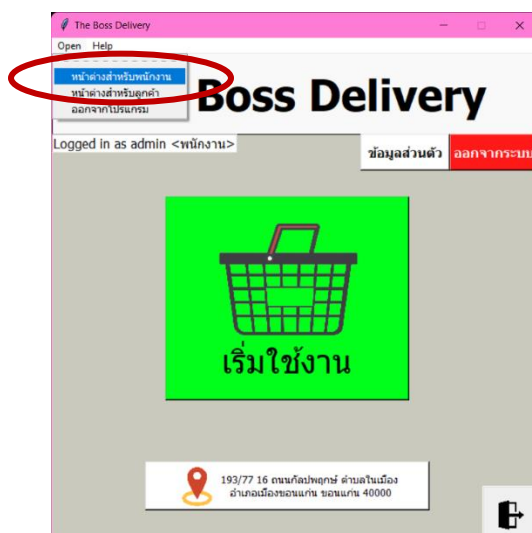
The Boss Delivery

Open Help

หน้าต่างสำหรับพนักงาน
หน้าต่างสำหรับลูกค้า
ออกจากโปรแกรม

Boss Delivery

Logged in as admin <พนักงาน>

ข้อมูลส่วนตัว

ออกจากระบบ

เริ่มใช้งาน

193/77 16 ถนนกัลปพฤกษ์ ตำบลในเมือง อำเภอเมืองขอนแก่น ขอนแก่น 40000